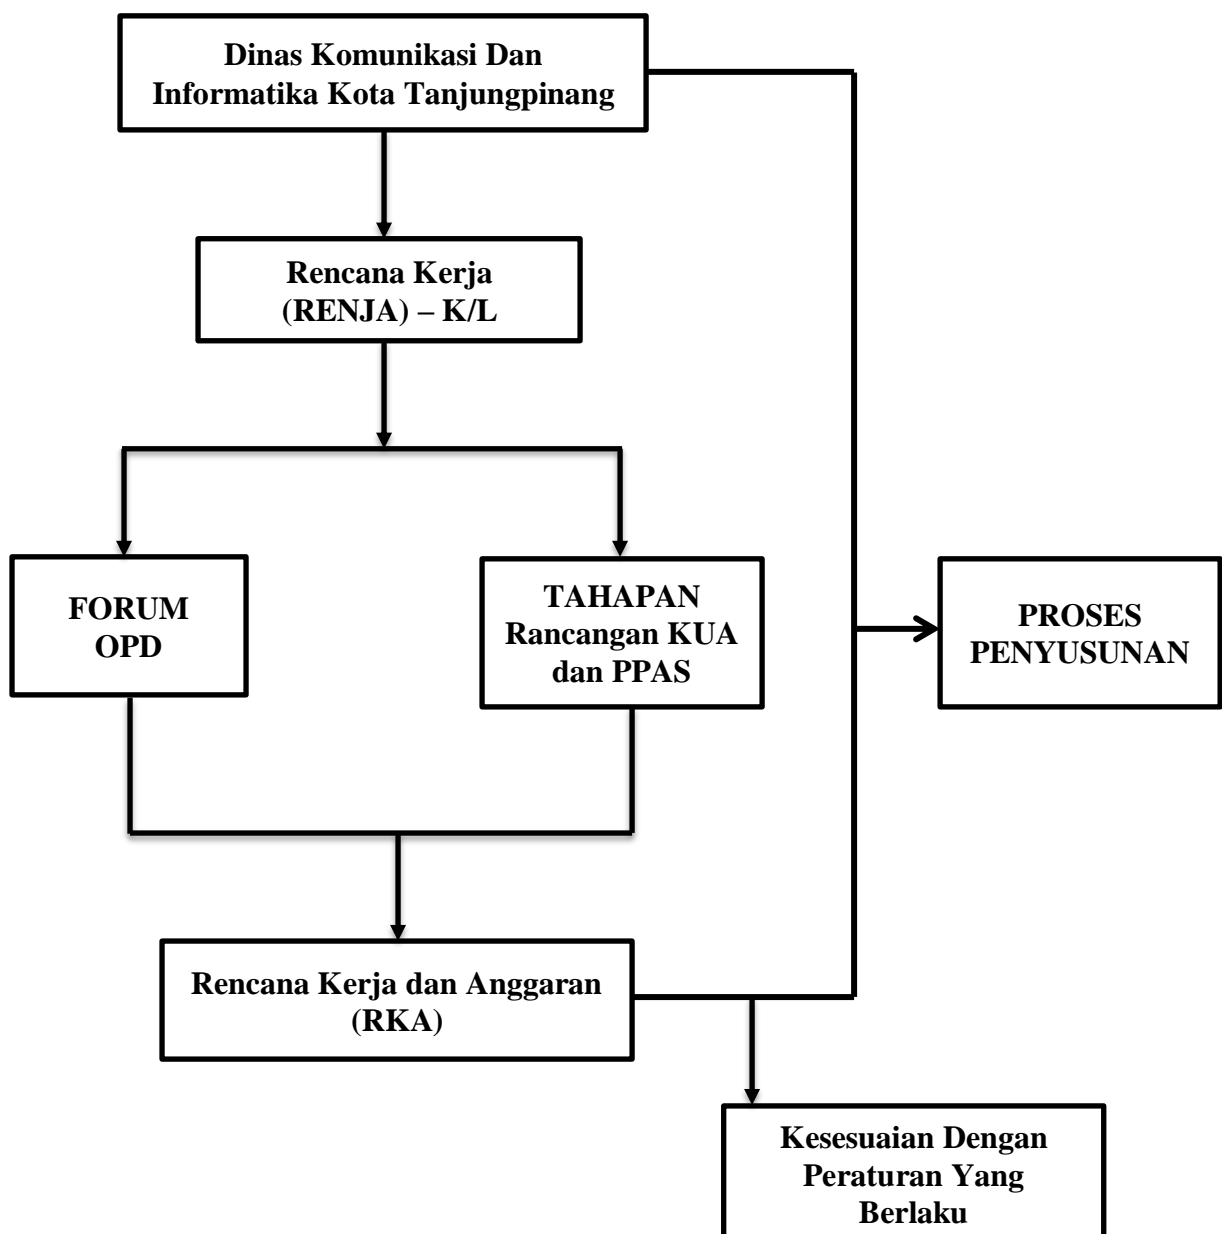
Dinas Komunikasi Dan Informatika Kota Tanjungpinang

Rencana Kerja (RENJA) – K/L

FORUM OPD

TAHAPAN Rancangan KUA dan PPAS

PROSES PENYUSUNAN

Rencana Kerja dan Anggaran (RKA)

Kesesuaian Dengan Peraturan Yang Berlaku